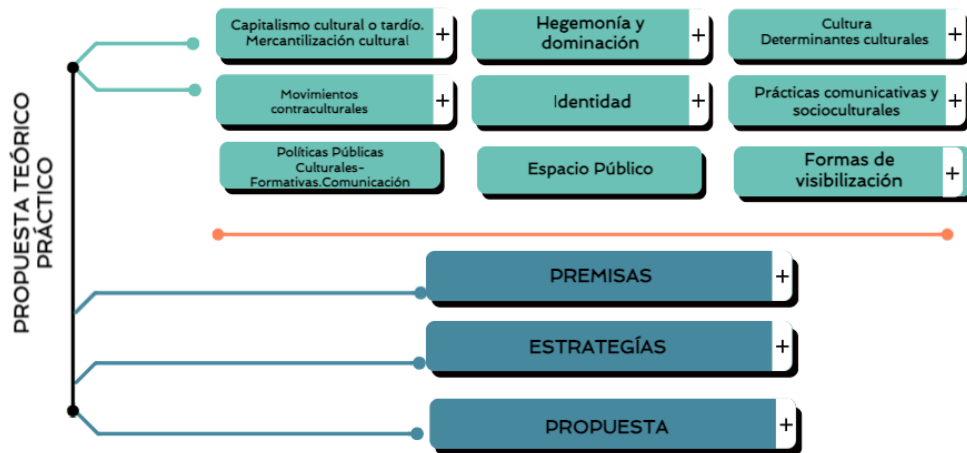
PROPUESTA TEÓRICO PRÁCTICO

Capitalismo cultural o tardío. Mercantilización cultural +

Hegemonía y dominación +

Cultura Determinantes culturales +

Movimientos contraculturales +

Identidad +

Prácticas comunicativas y socioculturales +

Políticas Públicas Culturales-Formativas.Comunicación

Espacio Público

Formas de visibilización +

PREMISAS +

ESTRATEGÍAS +

PROPUESTA +